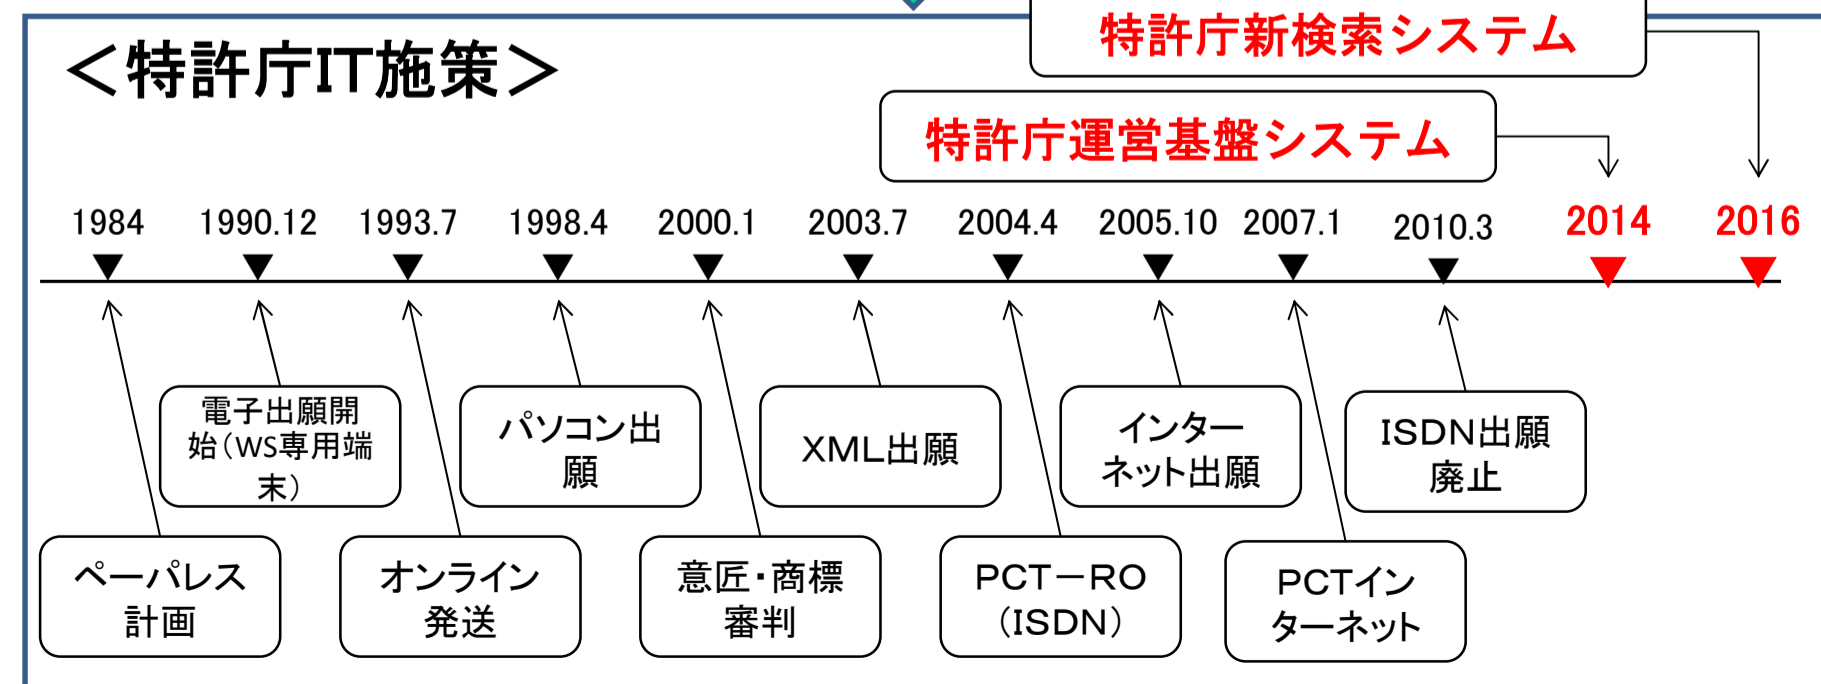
＜特許庁IT施策＞

特許庁新検索システム

特許庁運営基盤システム

1984 1990.12 1993.7 1998.4 2000.1 2003.7 2004.4 2005.10 2007.1 2010.3 2014 2016

電子出願開始（WS専用端末）

パソコン出願

XML出願

インターネット出願

ISDN出願廃止

ペーパレス計画

オンライン発送

意匠・商標審判

PCT－RO（ISDN）

PCTインターネット